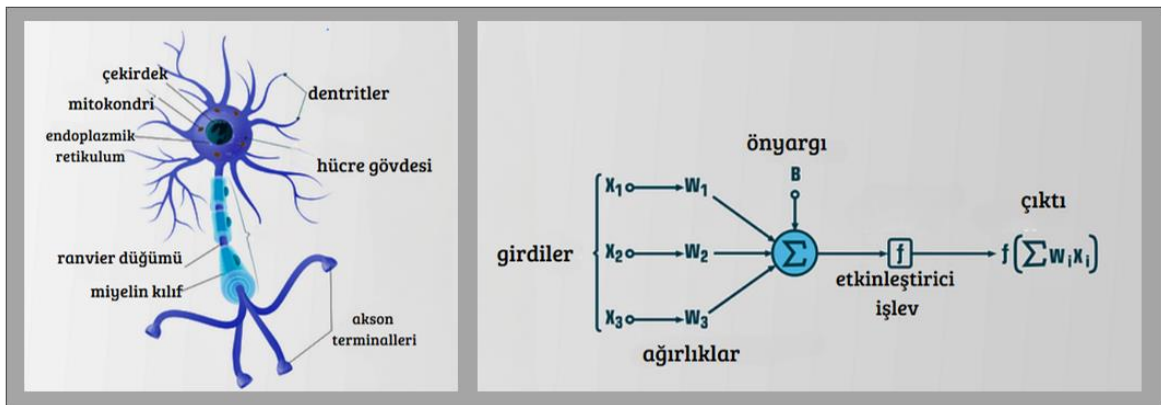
çekirdek
mitokondri
endoplazmik retikulum
dentritler
hücre gövdesi
ranvier düğümü
miyelin kılıf
akson terminalleri

önyargı
B
girdiler
$X_1$
$W_1$
$X_2$
$W_2$
$X_3$
$W_3$
$\Sigma$
f
etkinleştirici işlev
çıktı
$f(\sum W_i X_i)$
ağırlıklar